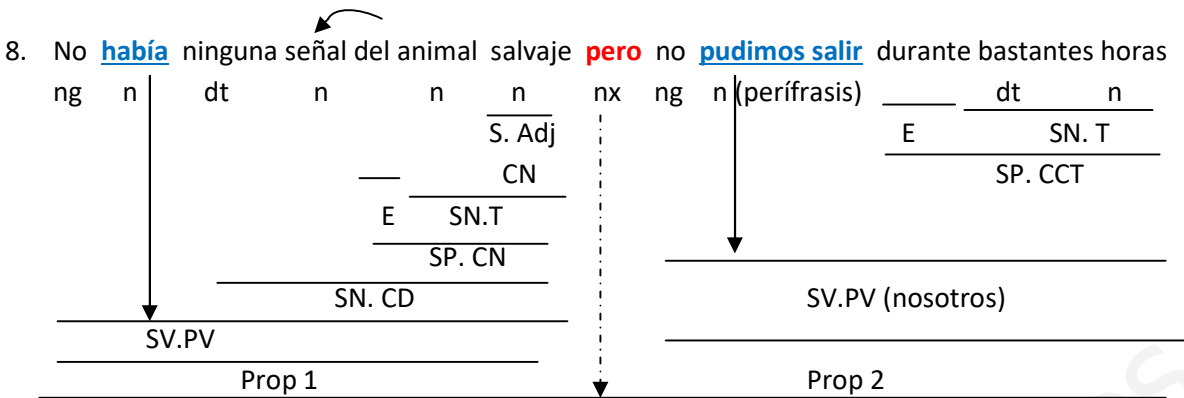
8. No **había** ninguna señal del animal salvaje **pero** no **pudimos salir** durante bastantes horas

ng n dt n n n nx ng n (perífrasis) dt n

S. Adj

E SN. T

CN

SP. CCT

E SN.T

SP. CN

SN. CD

SV.PV (nosotros)

SV.PV

Prop 1

Prop 2